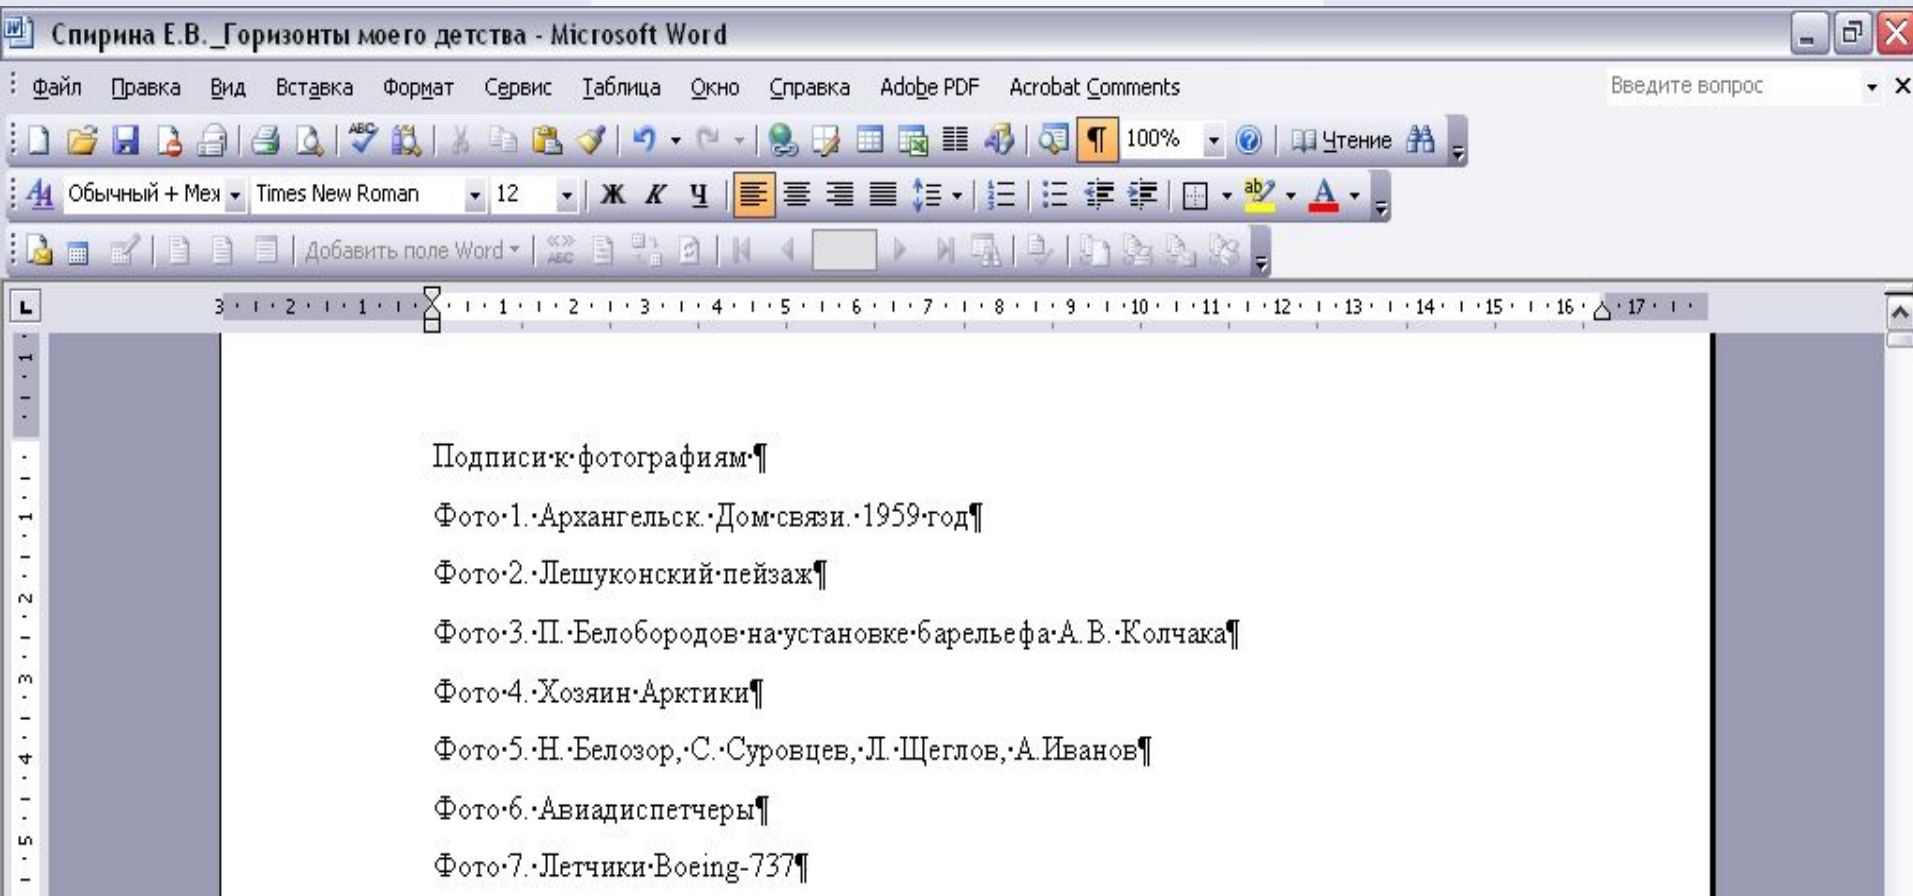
Спирина Е.В._Горизонты моего детства - Microsoft Word

Файл Правка Вид Вставка Формат Сервис Таблица Окно Справка Adobe PDF Acrobat Comments

Введите вопрос

100% Чтение

Обычный + Мех Times New Roman 12 Ж К Ч

Добавить поле Word

3 2 1 1 2 3 4 5 6 7 8 9 10 11 12 13 14 15 16 17

Подписи·к·фотографиям·¶

Фото·1.·Архангельск.·Дом·связи.·1959·год¶

Фото·2.·Лешуконский·пейзаж¶

Фото·3.·П.·Белобородов·на·установке·барельефа·А.В.·Колчака¶

Фото·4.·Хозяин·Арктики¶

Фото·5.·Н.·Белозор,·С.·Суровцев,·Л.·Щеглов,·А.Иванов¶

Фото·6.·Авиадиспетчеры¶

Фото·7.·Летчики·Boeing-737¶